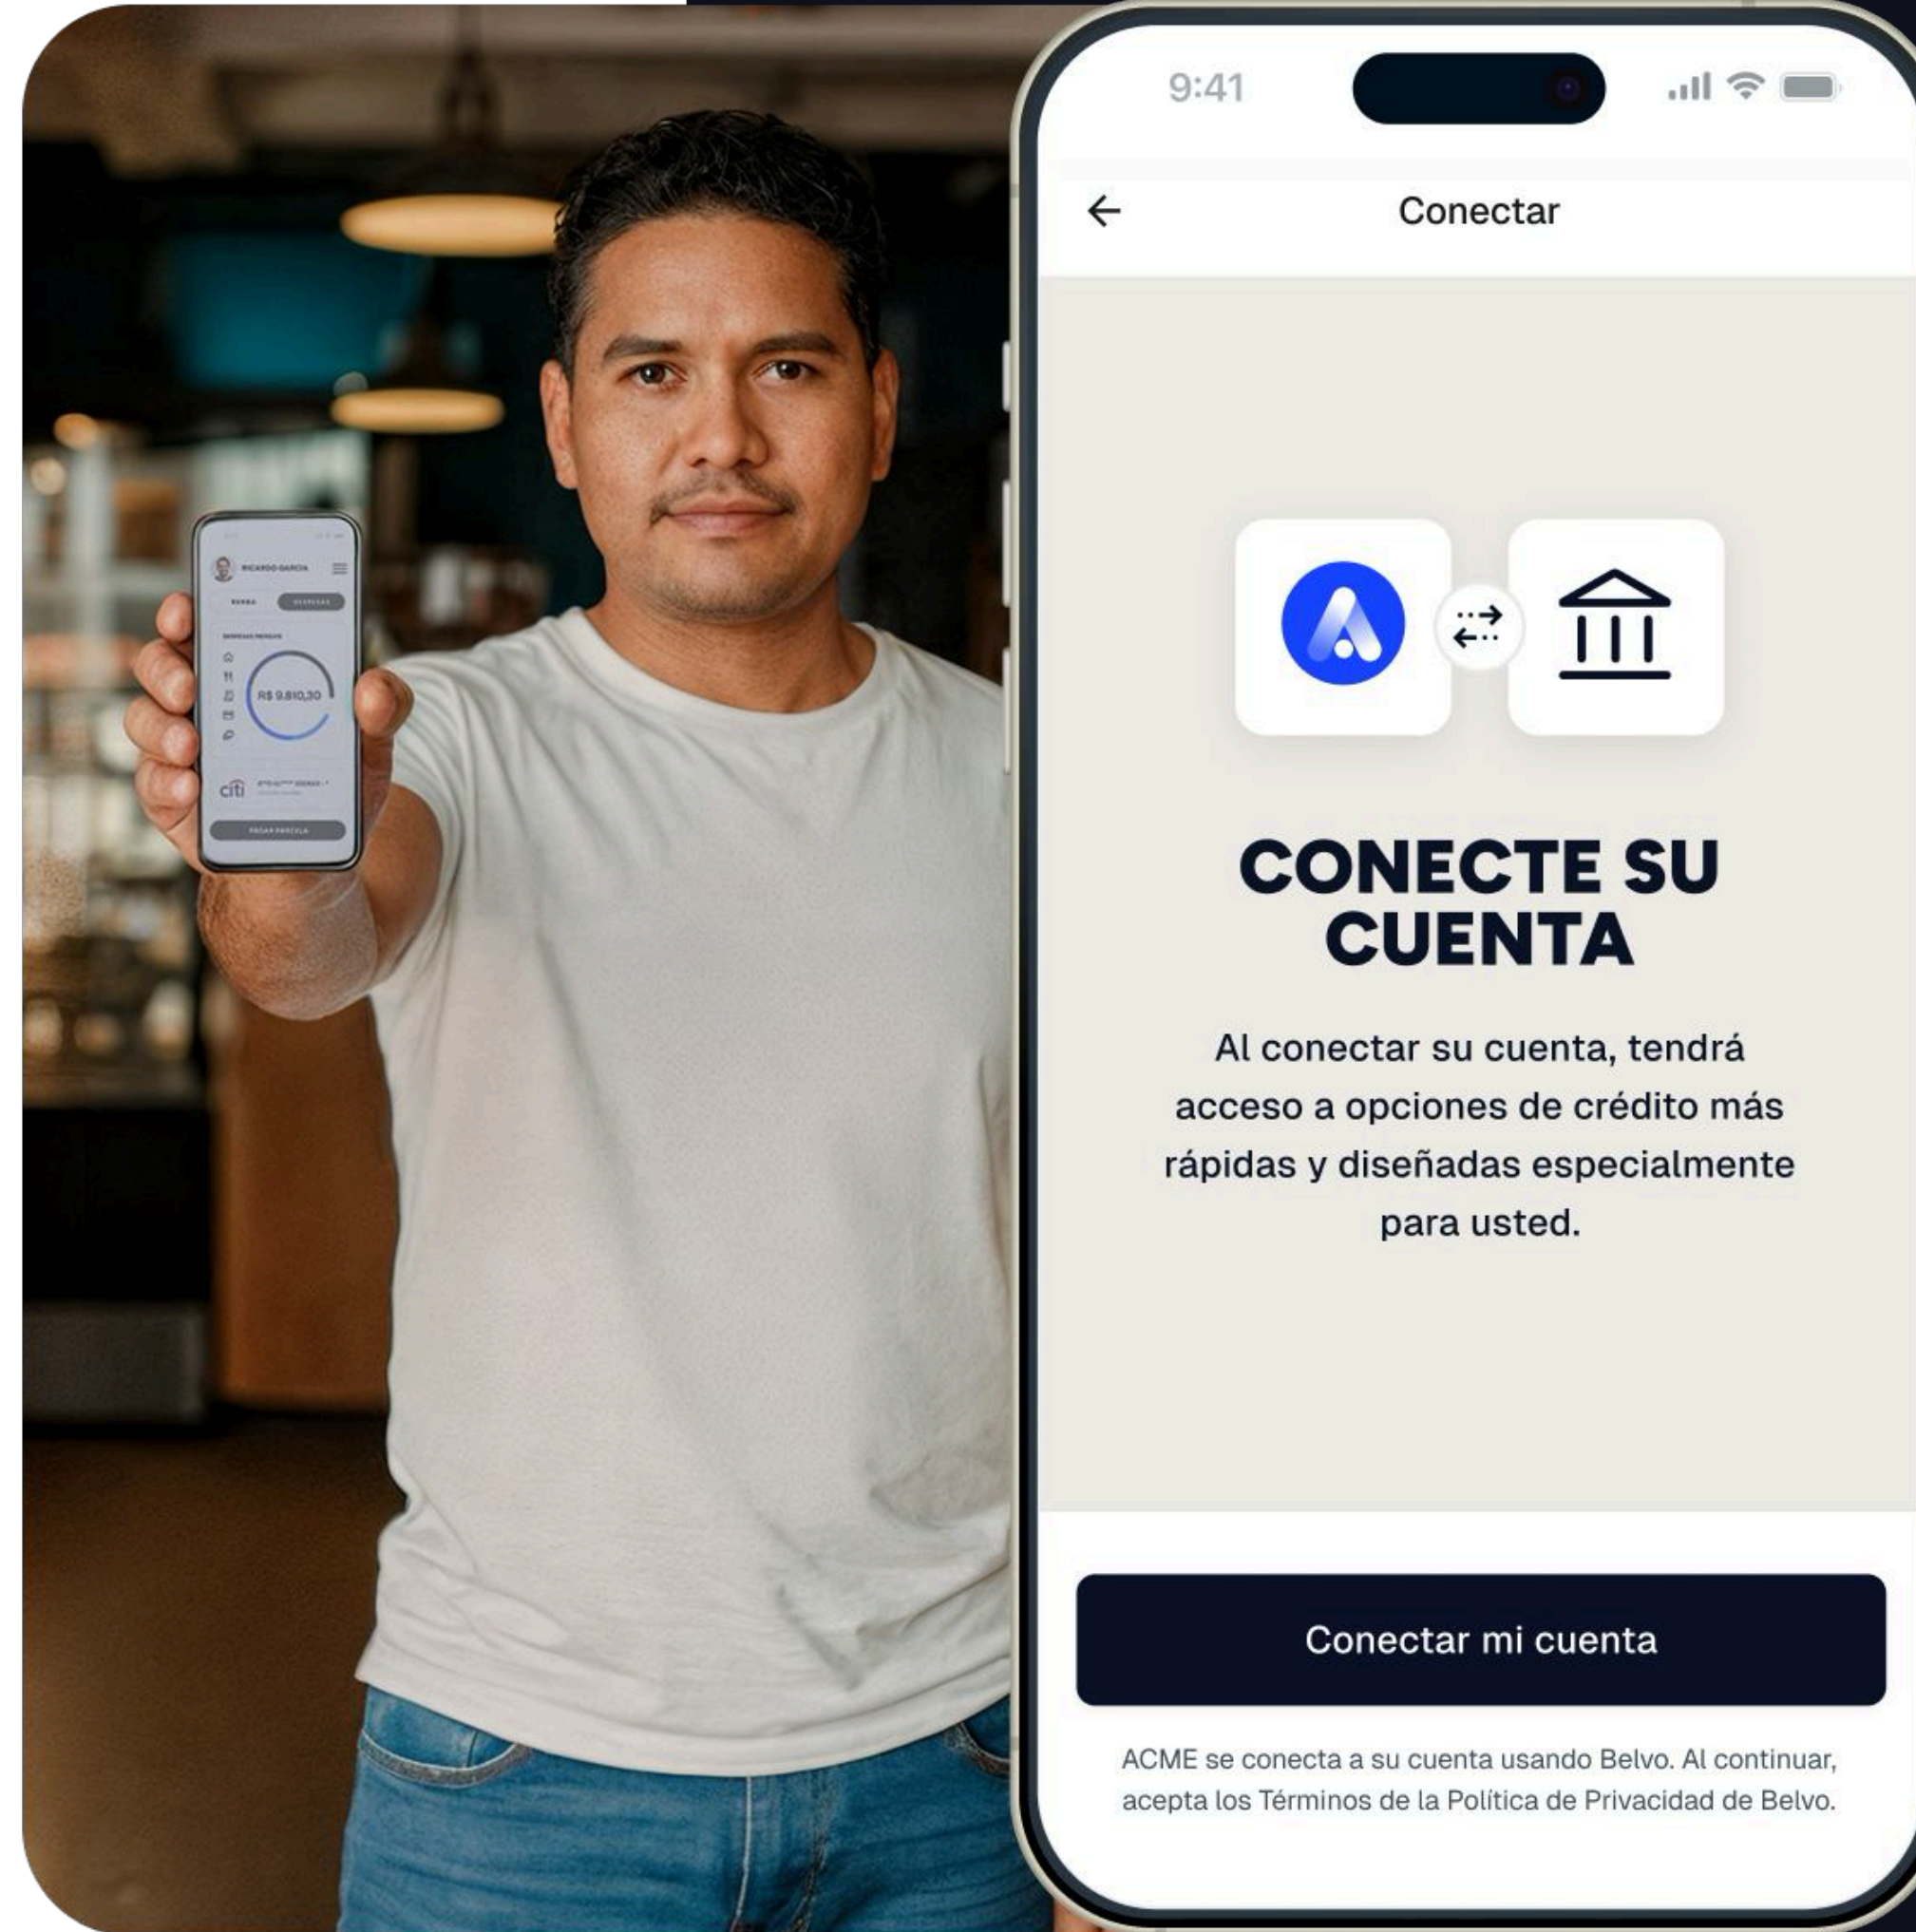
RICARDO GARCIA

R$ 9.810,30

citi

9:41

Conectar

CONECTE SU CUENTA

Al conectar su cuenta, tendrá acceso a opciones de crédito más rápidas y diseñadas especialmente para usted.

Conectar mi cuenta

ACME se conecta a su cuenta usando Belvo. Al continuar, acepta los Términos de la Política de Privacidad de Belvo.